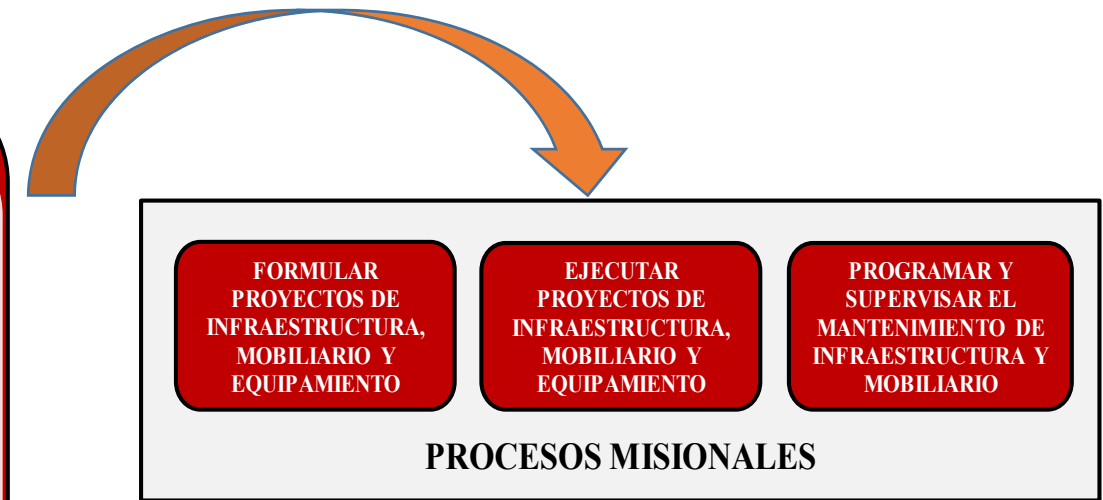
FORMULAR PROYECTOS DE INFRAESTRUCTURA, MOBILIARIO Y EQUIPAMIENTO

EJECUTAR PROYECTOS DE INFRAESTRUCTURA, MOBILIARIO Y EQUIPAMIENTO

PROGRAMAR Y SUPERVISAR EL MANTENIMIENTO DE INFRAESTRUCTURA Y MOBILIARIO

PROCESOS MISIONALES